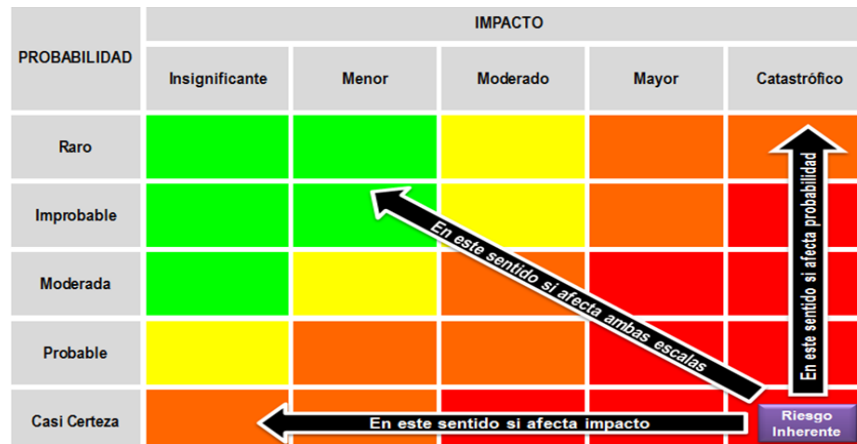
| PROBABILIDAD | IMPACTO | | | | |
|---|---|---|---|---|---|
| | Insignificante | Menor | Moderado | Mayor | Catastrófico |
| Raro | | | | | |
| Improbable | | | | | |
| Moderada | | | | | |
| Probable | | | | | |
| Casi Certeza | | | | | Riesgo Inherente |

En este sentido si afecta ambas escalas

En este sentido si afecta probabilidad

En este sentido si afecta impacto